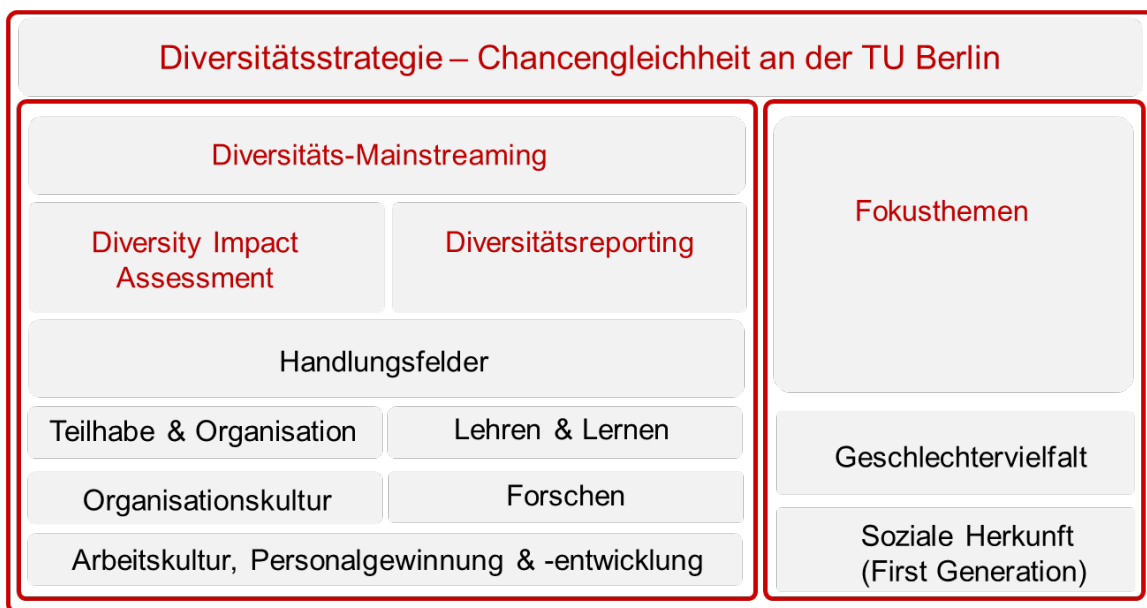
Diversitätsstrategie – Chancengleichheit an der TU Berlin

Diversitäts-Mainstreaming

Diversity Impact Assessment

Diversitätsreporting

Handlungsfelder

Teilhabe & Organisation

Lehren & Lernen

Organisationskultur

Forschen

Arbeitskultur, Personalgewinnung & -entwicklung

Fokusthemen

Geschlechtervielfalt

Soziale Herkunft (First Generation)